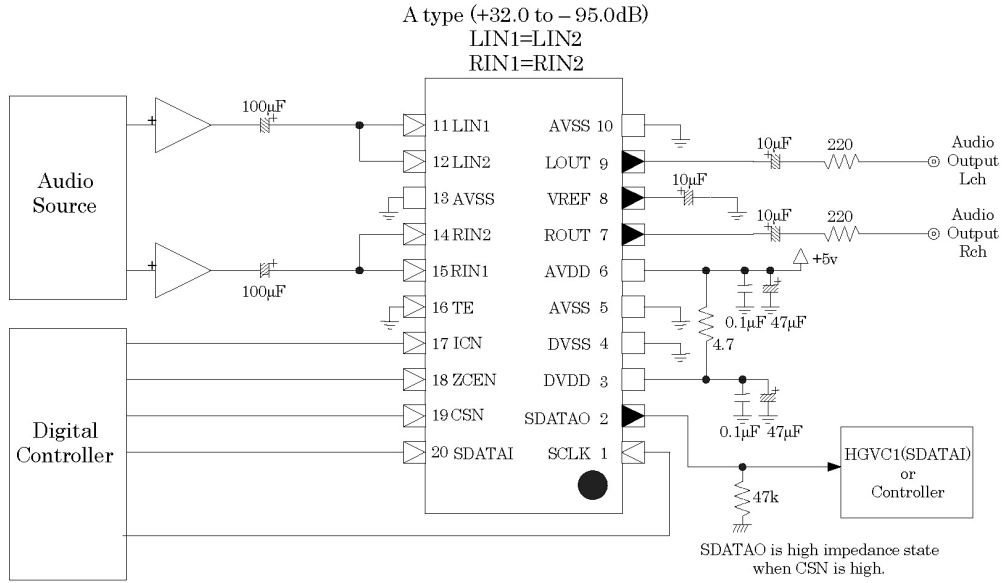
A type (+32.0 to – 95.0dB)
LIN1=LIN2
RIN1=RIN2

Audio Source

Digital Controller

100μF

100μF

+

+

11 LIN1
12 LIN2
13 AVSS
14 RIN2
15 RIN1
16 TE
17 ICN
18 ZCEN
19 CSN
20 SDATAI

AVSS 10
LOUT 9
VREF 8
ROUT 7
AVDD 6
AVSS 5
DVSS 4
DVDD 3
SDATAO 2
SCLK 1

10μF
220
Audio Output Lch

10μF

10μF
220
Audio Output Rch

+5v

0.1μF 47μF

4.7

0.1μF 47μF

HGVC1(SDATAI) or Controller

47k

SDATAO is high impedance state when CSN is high.